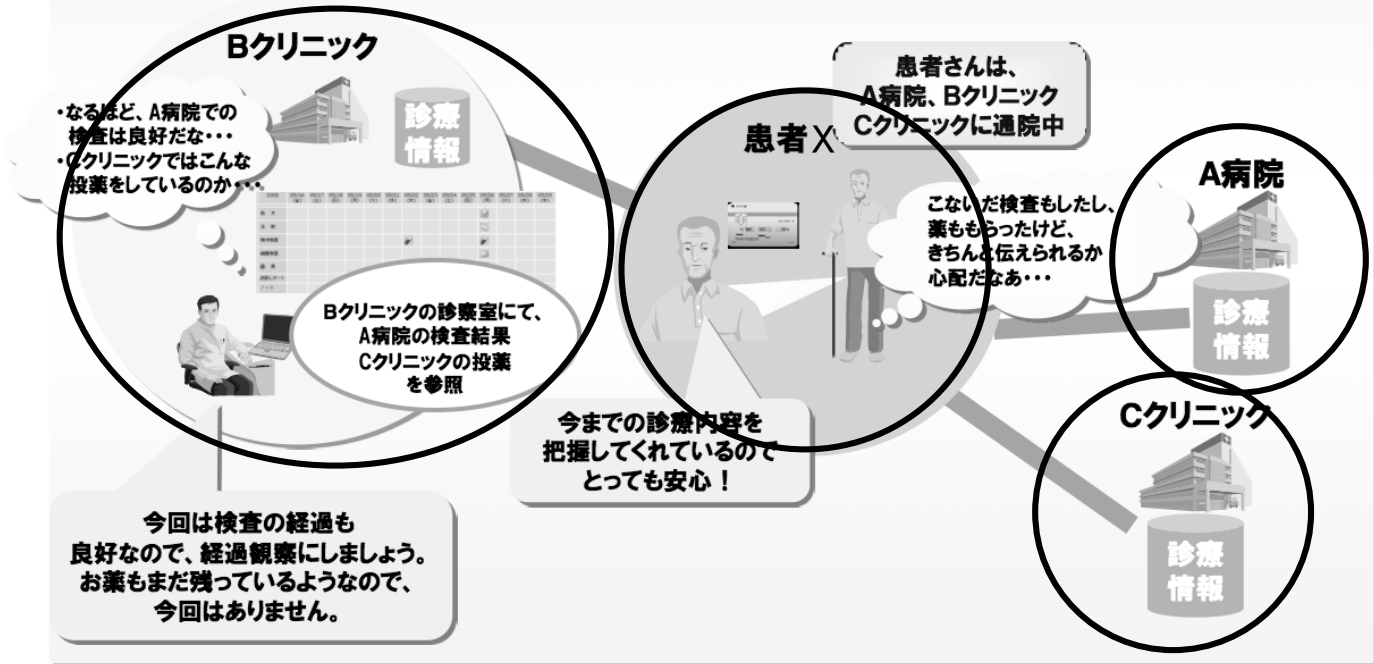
Bクリニック

・なるほど、A病院での検査は良好だな・・・
・Cクリニックではこんな投薬をしているのか・・・

診療情報

Bクリニックの診察室にて、A病院の検査結果 Cクリニックの投薬を参照

今回は検査の経過も良好なので、経過観察にしましょう。お薬もまだ残っているようなので、今回はありません。

患者さんは、A病院、Bクリニック Cクリニックに通院中

患者X

今までの診療内容を把握してくれているのでとっても安心！

こないだ検査もしたし、薬ももらったけど、きちんと伝えられるか心配だなぁ・・・

A病院

診療情報

Cクリニック

診療情報